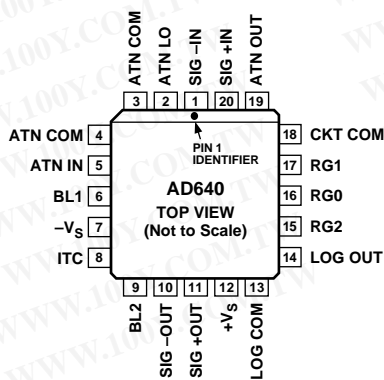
ATN COM
3
ATN LO
2
SIG –IN
1
SIG +IN
20
ATN OUT
19

ATN COM 4
ATN IN 5
BL1 6
$-V_S$ 7
ITC 8

PIN 1 IDENTIFIER

AD640
TOP VIEW
(Not to Scale)

18 CKT COM
17 RG1
16 RG0
15 RG2
14 LOG OUT

9
BL2
10
SIG –OUT
11
SIG +OUT
12
$+V_S$
13
LOG COM

WWW.100Y.COM.TW